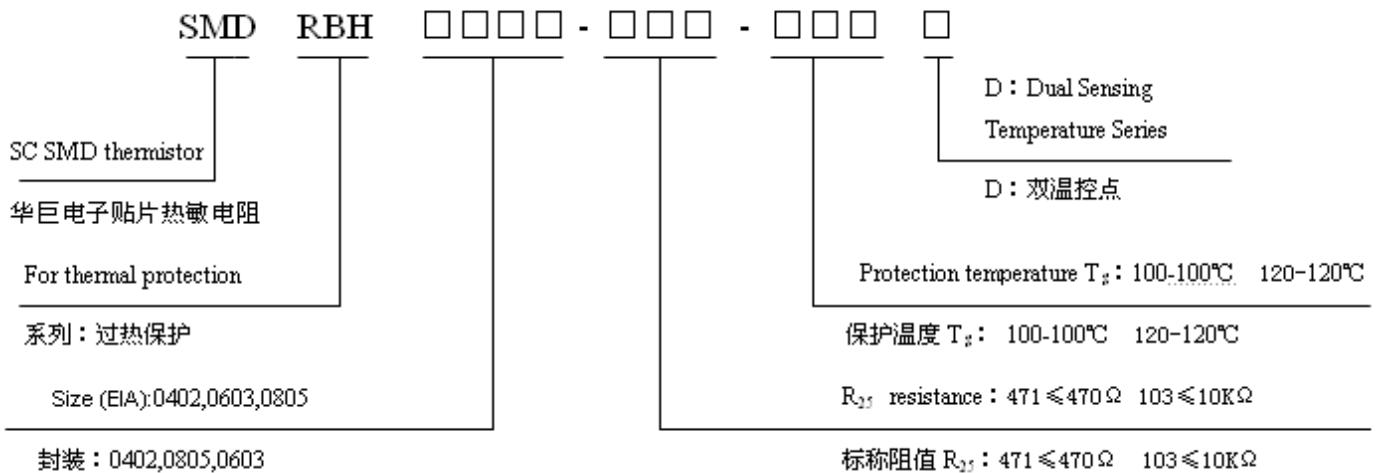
SMD RBH □□□□-□□□-□□□ □

D：Dual Sensing Temperature Series

D：双温控点

SC SMD thermistor

华巨电子贴片热敏电阻

For thermal protection

系列：过热保护

Size (EIA):0402,0603,0805

封装：0402,0805,0603

Protection temperature $T_{g}$：100-100℃ 120-120℃

保护温度 $T_{g}$： 100-100℃ 120-120℃

$R_{25}$ resistance：471≤470Ω 103≤10KΩ

标称阻值 $R_{25}$：471≤470Ω 103≤10KΩ